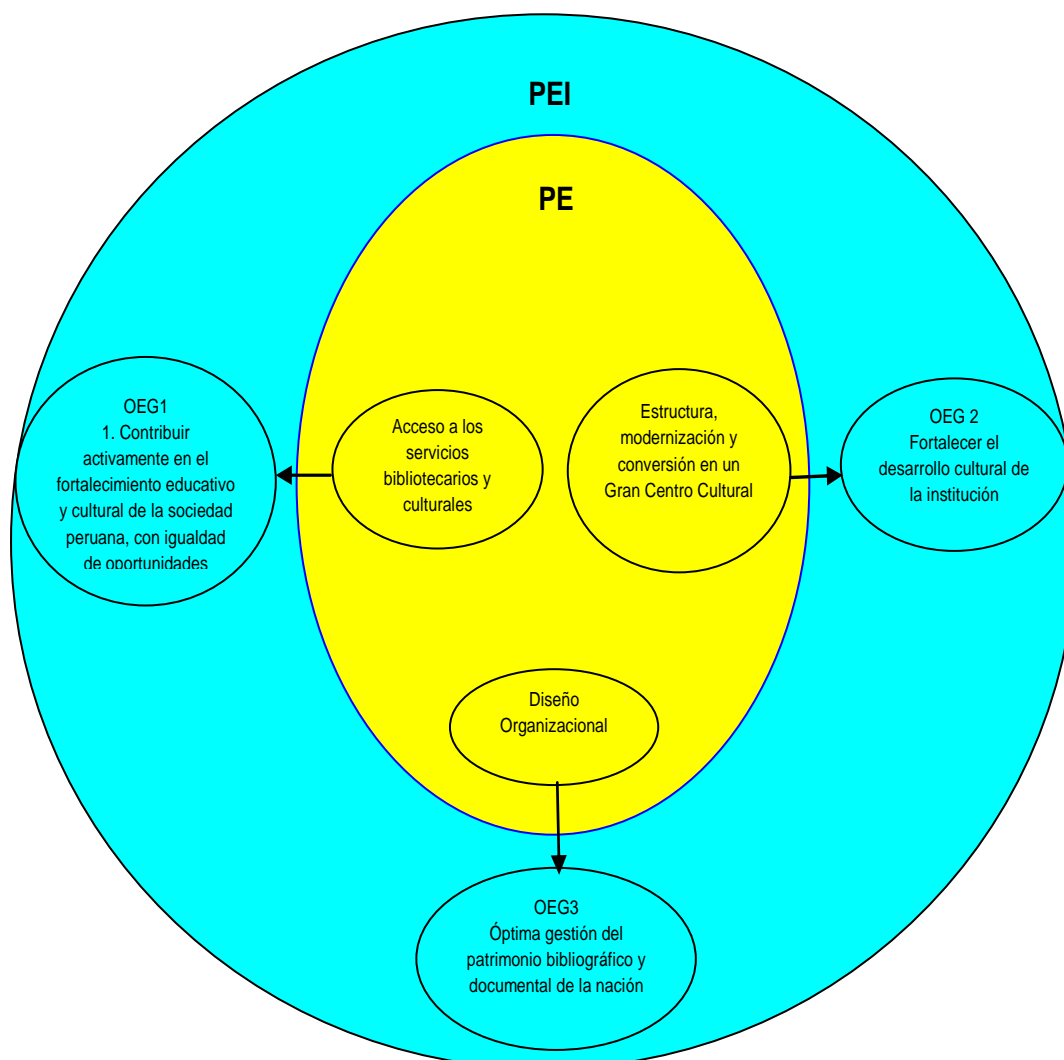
PEI

PE

OEG1
1. Contribuir activamente en el fortalecimiento educativo y cultural de la sociedad peruana, con igualdad de oportunidades

Acceso a los servicios bibliotecarios y culturales

Estructura, modernización y conversión en un Gran Centro Cultural

OEG 2
Fortalecer el desarrollo cultural de la institución

Diseño Organizacional

OEG3
Óptima gestión del patrimonio bibliográfico y documental de la nación